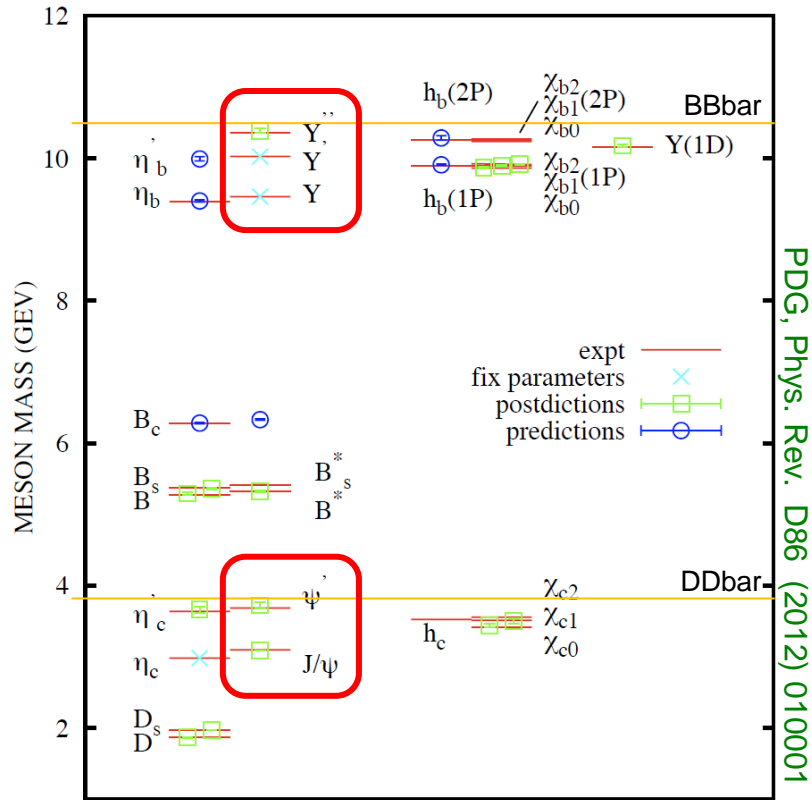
12

10

8

6

4

2

MESON MASS (GEV)

$\eta'_b$
$\eta_b$

$\Upsilon''$
$\Upsilon'$
$\Upsilon$

$h_b(2P)$
$h_b(1P)$

$\chi_{b2}$
$\chi_{b1}(2P)$
$\chi_{b0}$

$\chi_{b2}$
$\chi_{b1}(1P)$
$\chi_{b0}$

$\Upsilon(1D)$

BBbar

expt
fix parameters
postdictions
predictions

$B_c$

$B_s$
$B$

$B^*_s$
$B^*$

$\eta'_c$
$\eta_c$

$\psi'$
$J/\psi$

$h_c$

$\chi_{c2}$
$\chi_{c1}$
$\chi_{c0}$

DDbar

$D_s$
$D$

PDG, Phys. Rev. D86 (2012) 010001